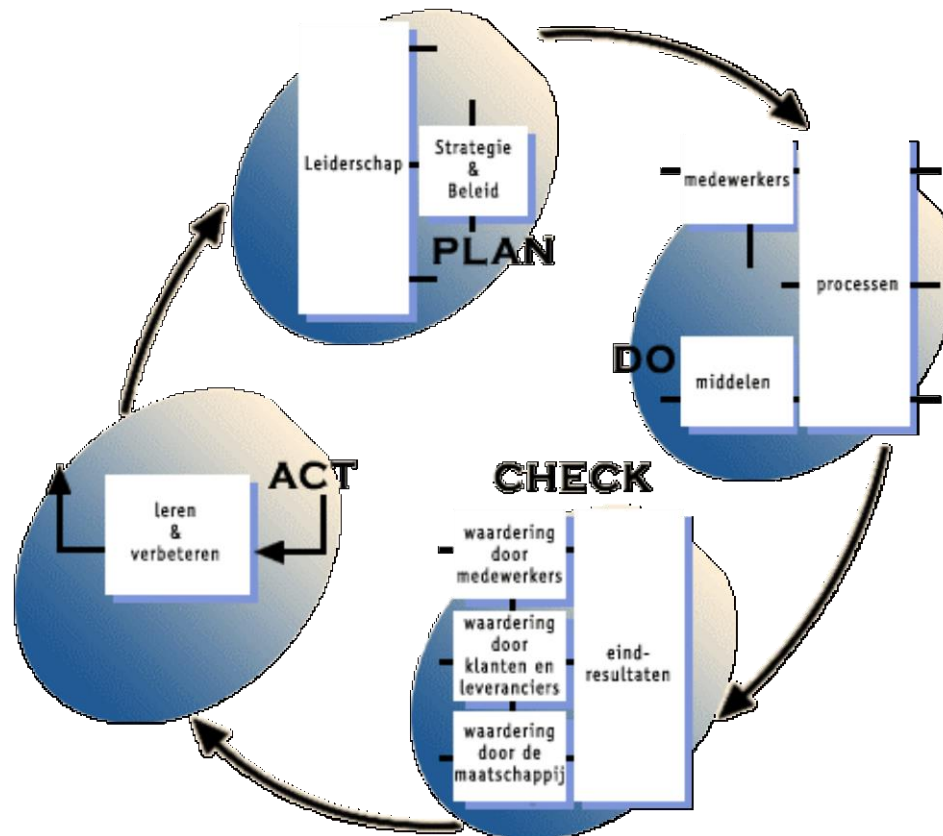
Leiderschap

Strategie & Beleid

PLAN

medewerkers

processen

DO

middelen

CHECK

waardering door medewerkers

waardering door klanten en leveranciers

waardering door de maatschappij

eind-resultaten

ACT

leren & verbeteren